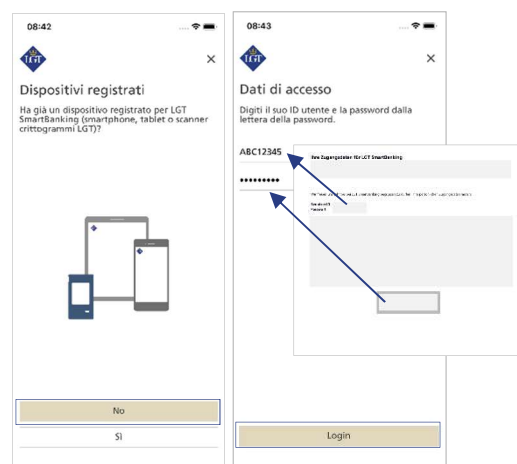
08:42

LGT

Dispositivi registrati

Ha già un dispositivo registrato per LGT SmartBanking (smartphone, tablet o scanner crittogrammi LGT)?

No

Sì

08:43

LGT

Dati di accesso

Digiti il suo ID utente e la password dalla lettera della password.

ABC12345

•••••••••

Ihre Zugangsdaten für LGT SmartBanking

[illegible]

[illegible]

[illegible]

Login